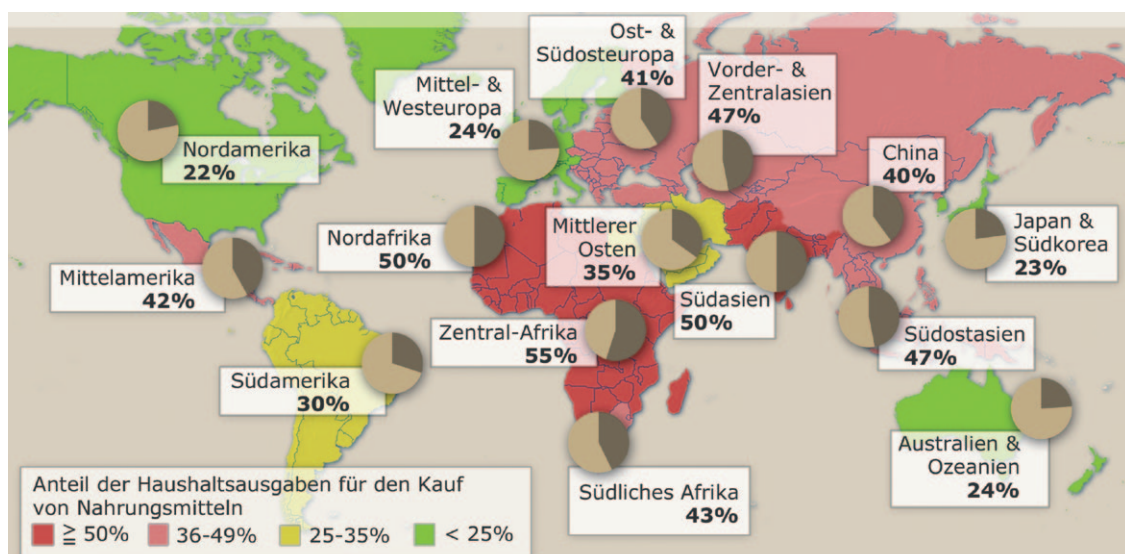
Ost- & Südosteuropa
41%

Mittel- & Westeuropa
24%

Vorder- & Zentralasien
47%

Nordamerika
22%

China
40%

Nordafrika
50%

Mittlerer Osten
35%

Japan & Südkorea
23%

Mittelamerika
42%

Südasien
50%

Zentral-Afrika
55%

Südostasien
47%

Südamerika
30%

Australien & Ozeanien
24%

Südliches Afrika
43%

Anteil der Haushaltsausgaben für den Kauf von Nahrungsmitteln
$\geqq$ 50% 36-49% 25-35% < 25%